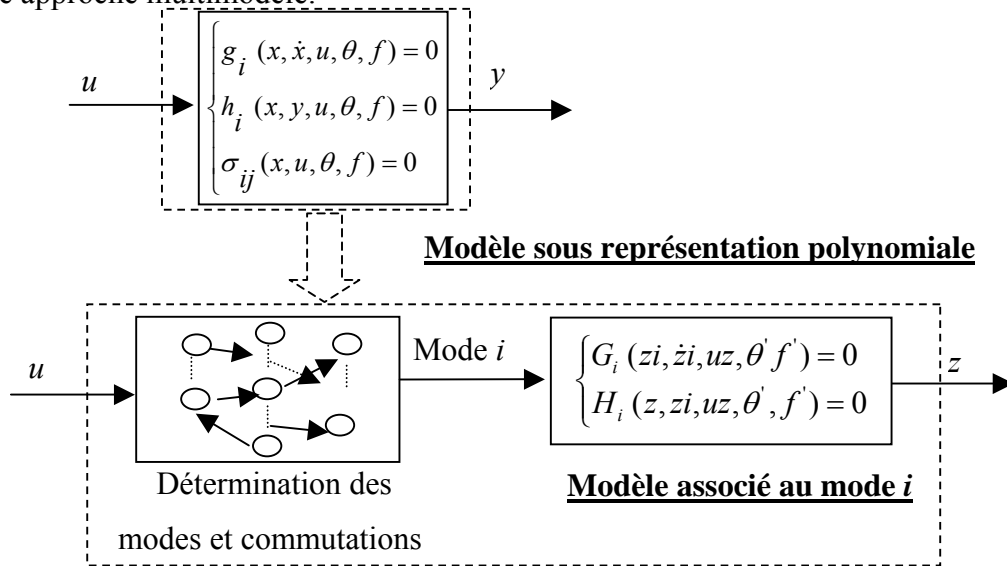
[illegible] approche multimodèle.

$u$

$\begin{cases} g_i(x,\dot{x},u,\theta,f)=0 \\ h_i(x,y,u,\theta,f)=0 \\ \sigma_{ij}(x,u,\theta,f)=0 \end{cases}$

$y$

**Modèle sous représentation polynomiale**

$u$

Mode $i$

$\begin{cases} G_i(zi,\dot{z}i,uz,\theta' f')=0 \\ H_i(z,zi,uz,\theta',f')=0 \end{cases}$

$z$

Détermination des modes et commutations

**Modèle associé au mode *i***